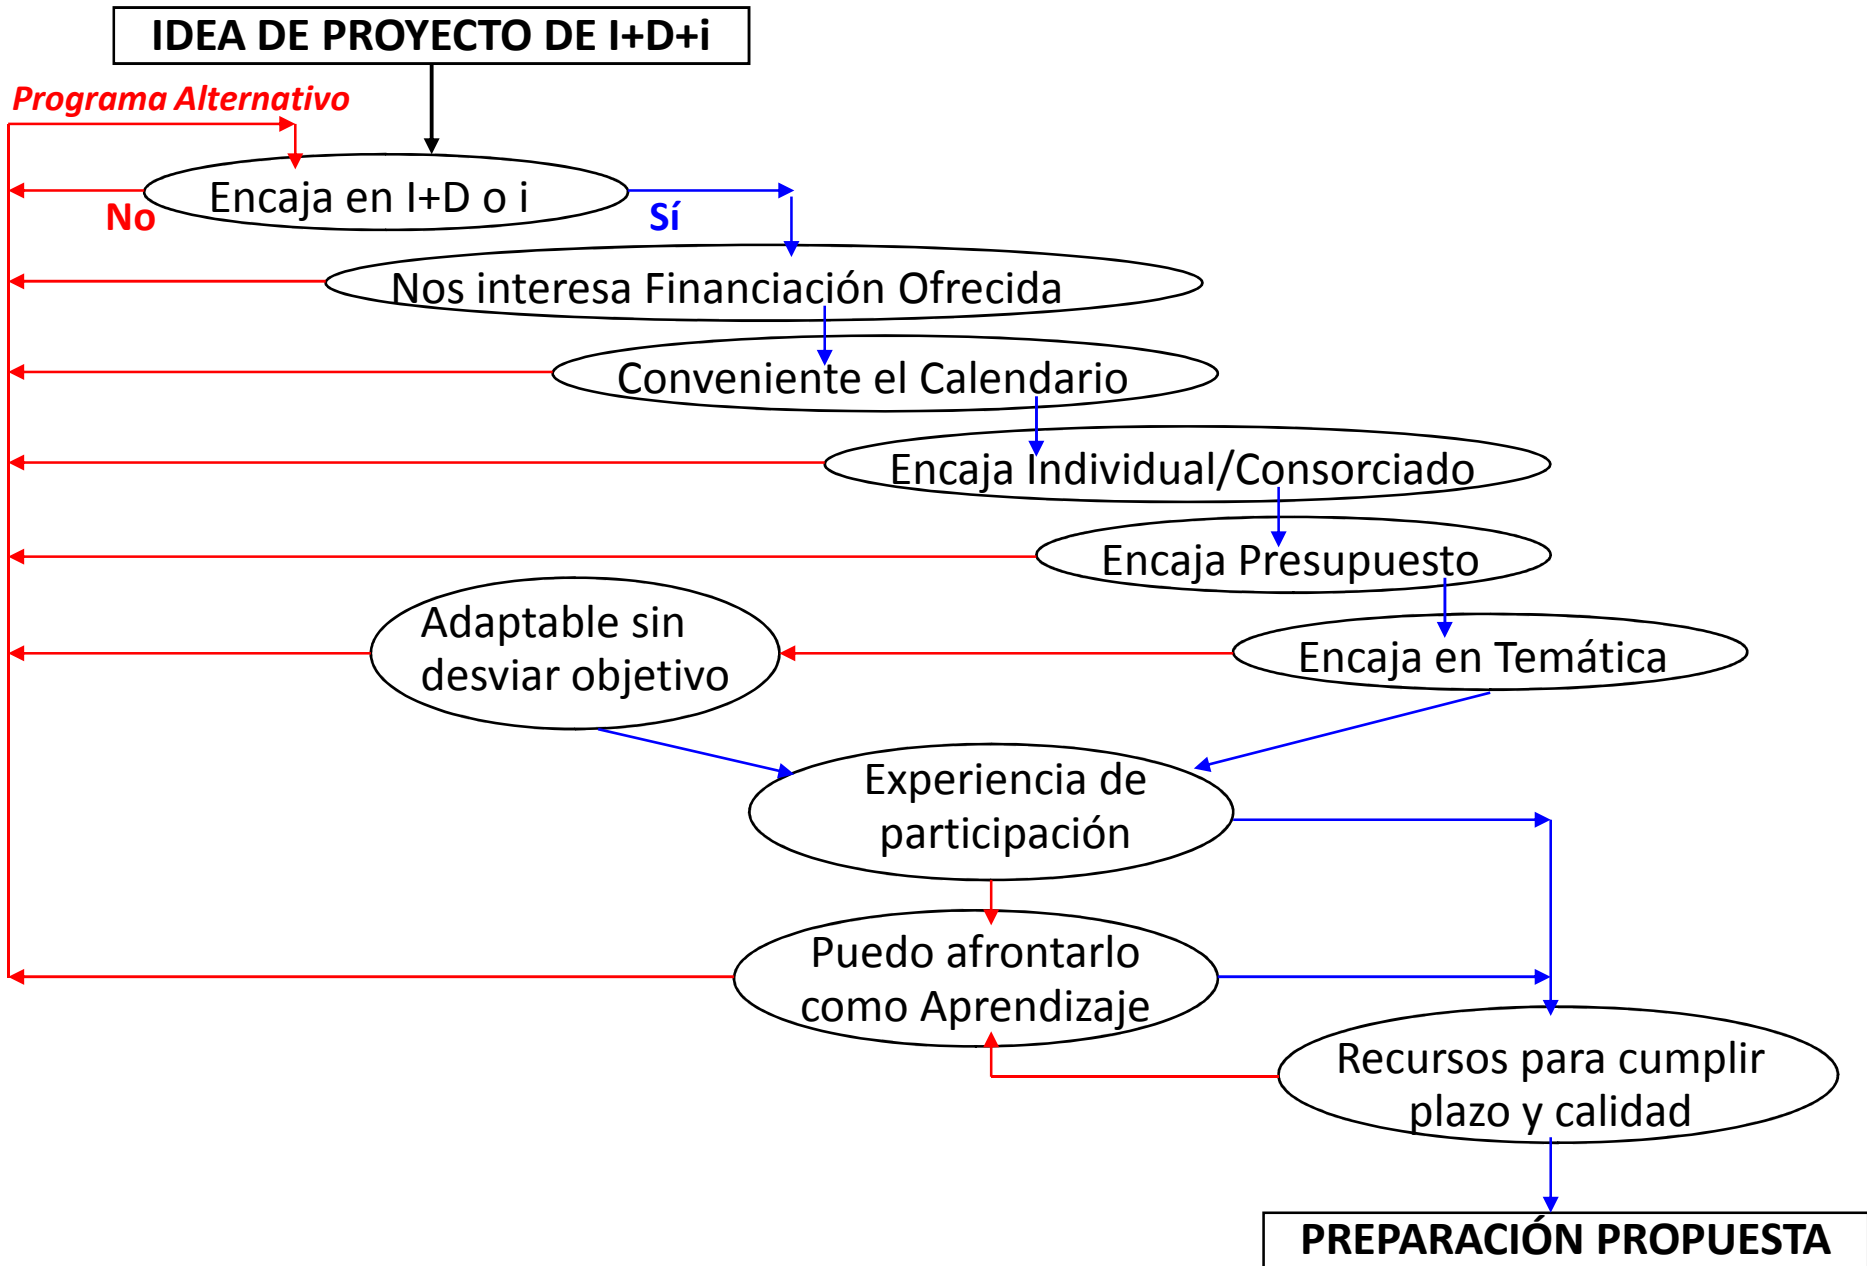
IDEA DE PROYECTO DE I+D+i

Programa Alternativo

Encaja en I+D o i

No

Sí

Nos interesa Financiación Ofrecida

Conveniente el Calendario

Encaja Individual/Consorciado

Encaja Presupuesto

Adaptable sin desviar objetivo

Encaja en Temática

Experiencia de participación

Puedo afrontarlo como Aprendizaje

Recursos para cumplir plazo y calidad

PREPARACIÓN PROPUESTA